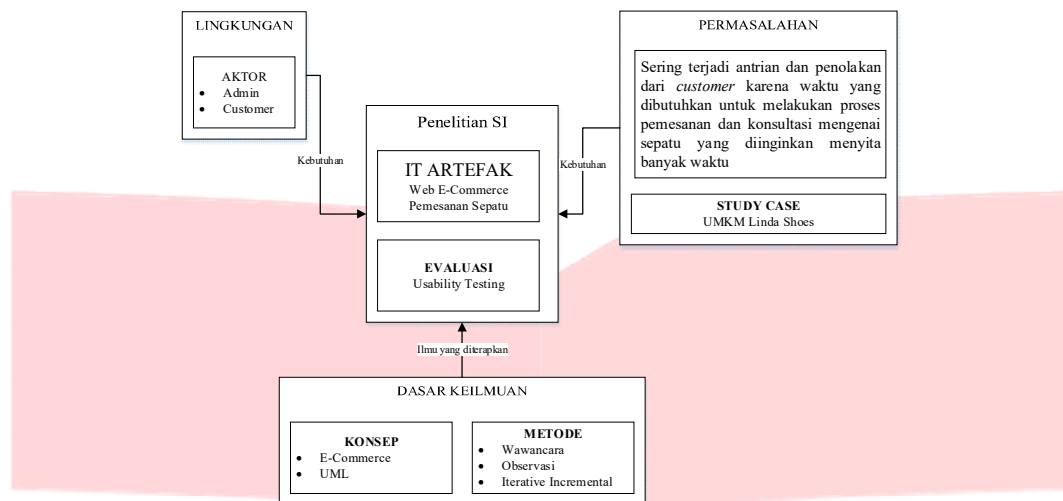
LINGKUNGAN

AKTOR
- Admin
- Customer

Kebutuhan

Penelitian SI

IT ARTEFAK
Web E-Commerce
Pemesanan Sepatu

EVALUASI
Usability Testing

PERMASALAHAN

Sering terjadi antrian dan penolakan dari *customer* karena waktu yang dibutuhkan untuk melakukan proses pemesanan dan konsultasi mengenai sepatu yang diinginkan menyita banyak waktu

Kebutuhan

STUDY CASE
UMKM Linda Shoes

Ilmu yang diterapkan

DASAR KEILMUAN

KONSEP
- E-Commerce
- UML

METODE
- Wawancara
- Observasi
- Iterative Incremental